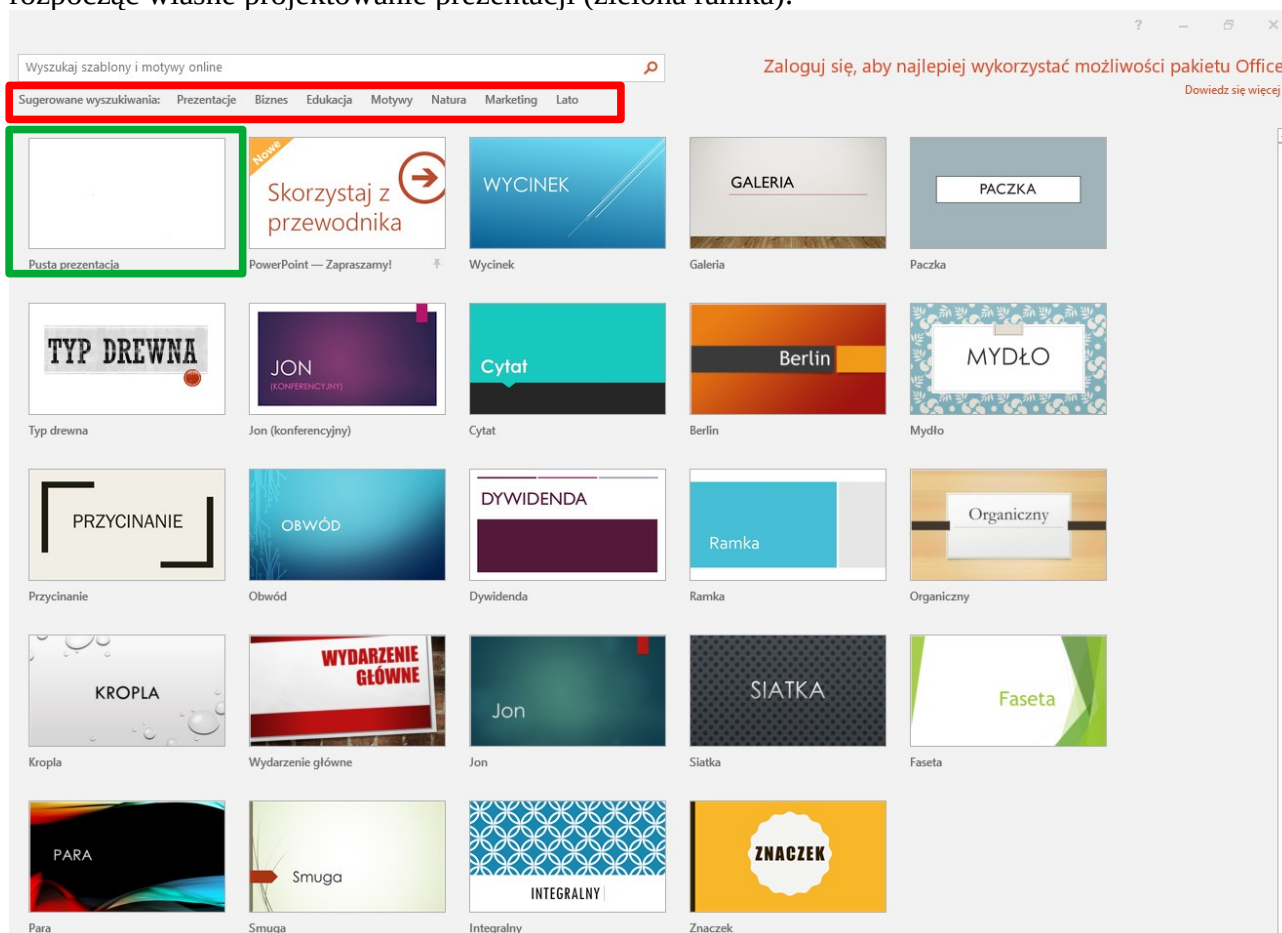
rozpocznę własne projektowanie prezentacji (zielona ramka).

? – ✕

Wyszukaj szablony i motywy online

Zaloguj się, aby najlepiej wykorzystać możliwości pakietu Office

Dowiedz się więcej

Sugerowane wyszukiwania: Prezentacje Biznes Edukacja Motywy Natura Marketing Lato

Pusta prezentacja

Nowe
Skorzystaj z przewodnika
PowerPoint — Zapraszamy!

WYCINEK
Wycinek

GALERIA
Galeria

PACZKA
Paczka

TYP DREWNA
Typ drewna

JON
(KONFERENCYJNY)
Jon (konferencyjny)

Cytat
Cytat

Berlin
Berlin

MYDŁO
Mydło

PRZYCINANIE
Przycinanie

OBWÓD
Obwód

DYWIDENDA
Dywidenda

Ramka
Ramka

Organiczny
Organiczny

KROPLA
Kropla

WYDARZENIE GŁÓWNE
Wydarzenie główne

Jon
Jon

SIATKA
Siatka

Faseta
Faseta

PARA
Para

Smuga
Smuga

INTEGRALNY
Integralny

ZNACZEK
Znaczek